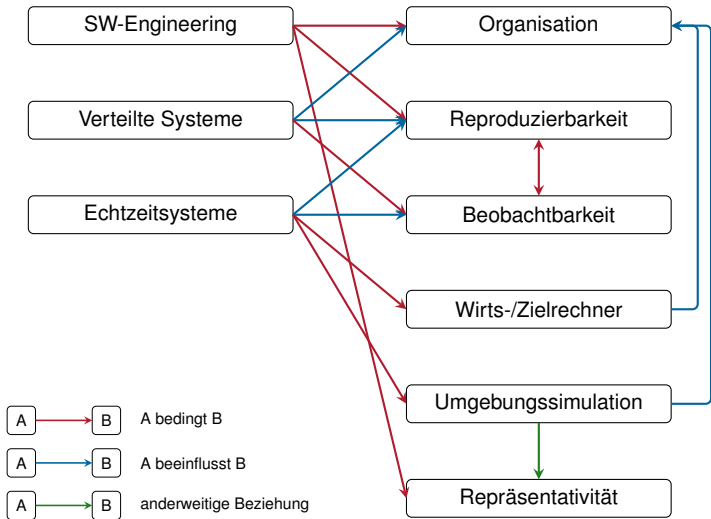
SW-Engineering

Verteilte Systeme

Echtzeitsysteme

Organisation

Reproduzierbarkeit

Beobachtbarkeit

Wirts-/Zielrechner

Umgebungssimulation

Repräsentativität

A B A bedingt B

A B A beeinflusst B

A B anderweitige Beziehung